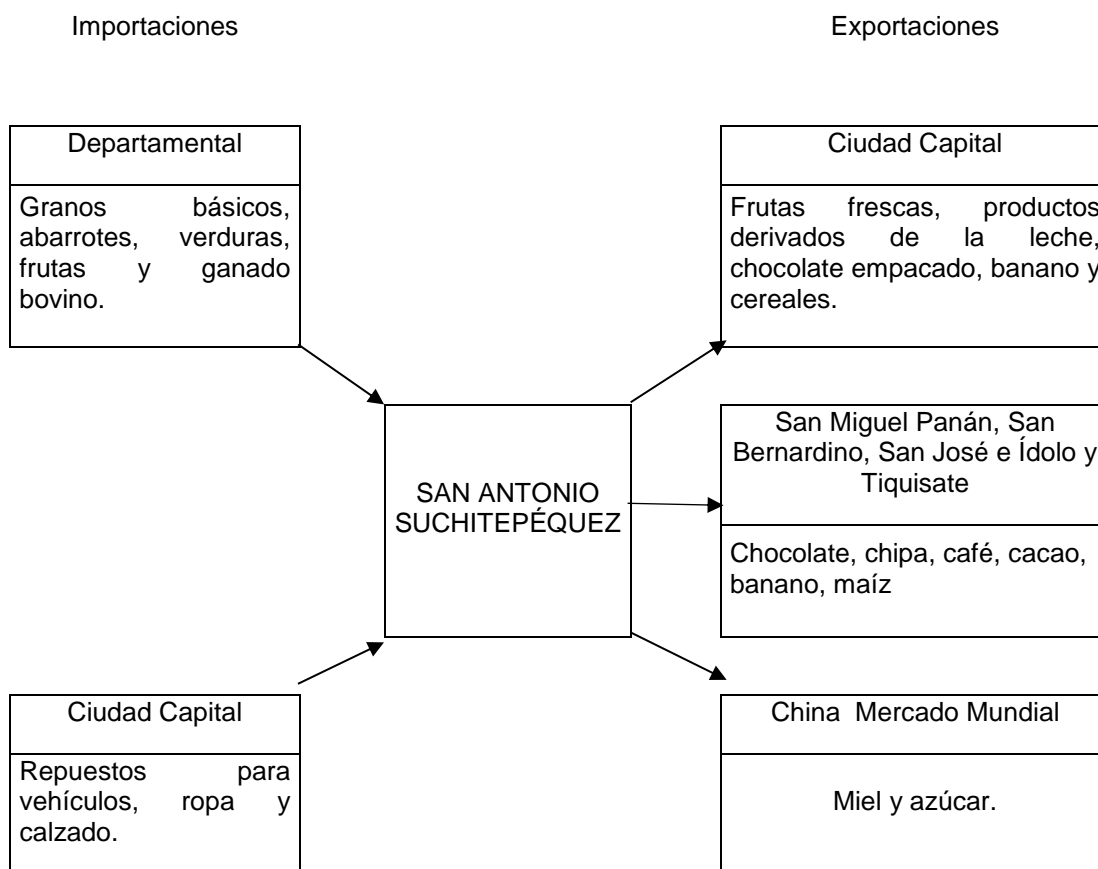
Importaciones

Exportaciones

Departamental

Granos básicos, abarrotes, verduras, frutas y ganado bovino.

Ciudad Capital

Repuestos para vehículos, ropa y calzado.

SAN ANTONIO SUCHITEPÉQUEZ

Ciudad Capital

Frutas frescas, productos derivados de la leche, chocolate empacado, banano y cereales.

San Miguel Panán, San Bernardino, San José e Ídolo y Tiquisate

Chocolate, chipa, café, cacao, banano, maíz

China Mercado Mundial

Miel y azúcar.